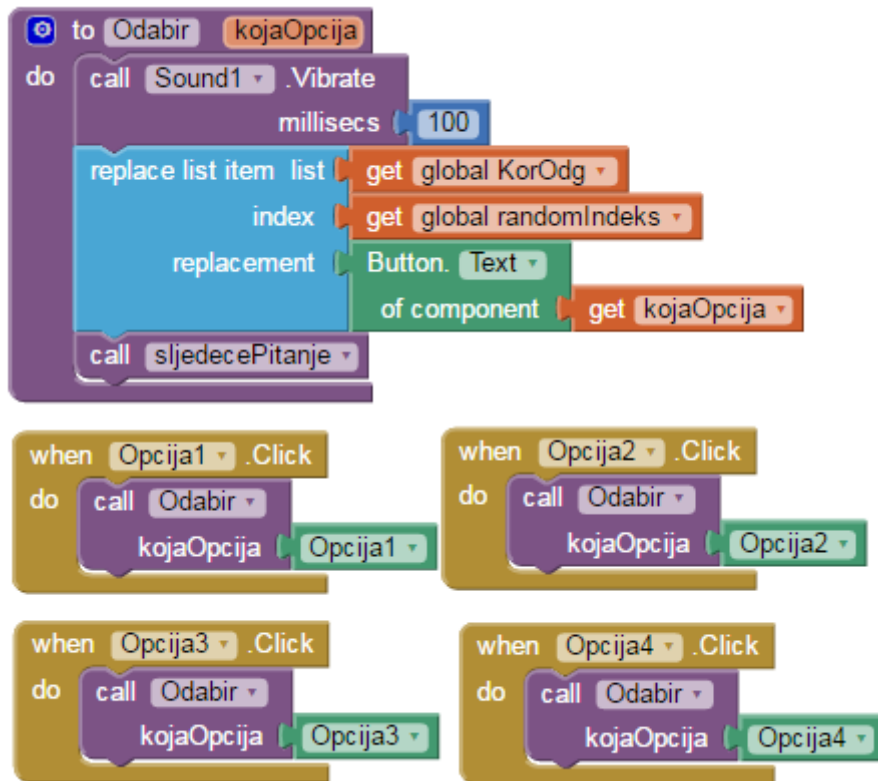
to Odabir kojaOpcija
do call Sound1 .Vibrate
millisecs 100
replace list item list get global KorOdg
index get global randomIndeks
replacement Button. Text
of component get kojaOpcija
call sljedecePitanje

when Opcija1 .Click
do call Odabir
kojaOpcija Opcija1

when Opcija2 .Click
do call Odabir
kojaOpcija Opcija2

when Opcija3 .Click
do call Odabir
kojaOpcija Opcija3

when Opcija4 .Click
do call Odabir
kojaOpcija Opcija4